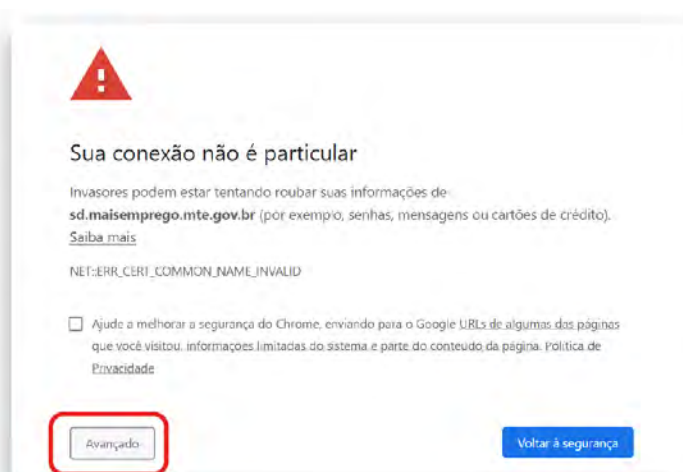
Sua conexão não é particular

Invasores podem estar tentando roubar suas informações de sd.maisemprego.mte.gov.br (por exemplo, senhas, mensagens ou cartões de crédito). Saiba mais

NET::ERR_CERT_COMMON_NAME_INVALID

Ajude a melhorar a segurança do Chrome, enviando para o Google URLs de algumas das páginas que você visitou, informações limitadas do sistema e parte do conteúdo da página. Política de Privacidade

Avançado

Voltar à segurança